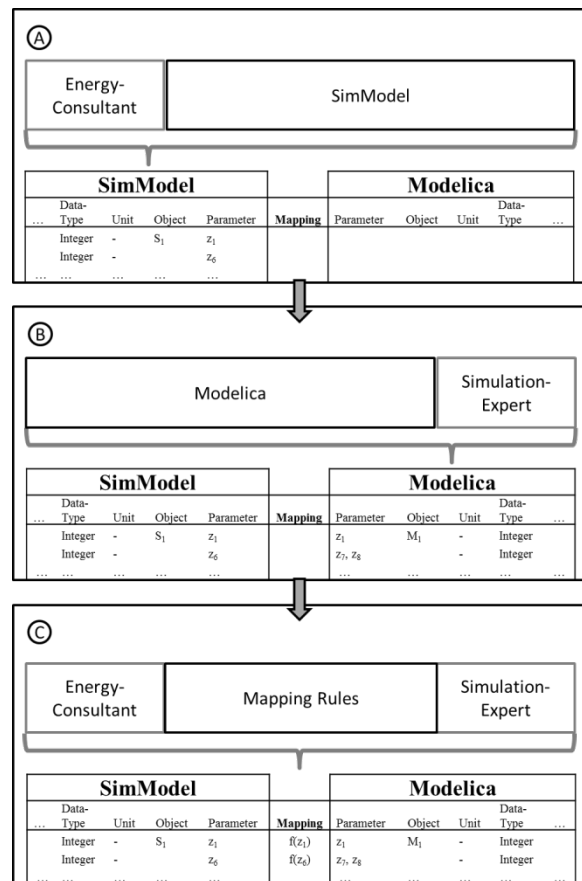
Ⓐ

Energy-Consultant

SimModel

| SimModel | | | | | Mapping | Modelica | | | | |
|---|---|---|---|---|---|---|---|---|---|---|
| … | Data-Type | Unit | Object | Parameter | Mapping | Parameter | Object | Unit | Data-Type | … |
| | Integer | - | $S_1$ | $z_1$ | | | | | | |
| | Integer | - | | $z_6$ | | | | | | |
| … | … | … | … | … | | | | | | |

Ⓑ

Modelica

Simulation-Expert

| SimModel | | | | | Mapping | Modelica | | | | |
|---|---|---|---|---|---|---|---|---|---|---|
| … | Data-Type | Unit | Object | Parameter | Mapping | Parameter | Object | Unit | Data-Type | … |
| | Integer | - | $S_1$ | $z_1$ | | $z_1$ | $M_1$ | - | Integer | |
| | Integer | - | | $z_6$ | | $z_7$, $z_8$ | | - | Integer | |
| … | … | … | … | … | | … | … | … | … | … |

Ⓒ

Energy-Consultant

Mapping Rules

Simulation-Expert

| SimModel | | | | | Mapping | Modelica | | | | |
|---|---|---|---|---|---|---|---|---|---|---|
| … | Data-Type | Unit | Object | Parameter | Mapping | Parameter | Object | Unit | Data-Type | … |
| | Integer | - | $S_1$ | $z_1$ | $f(z_1)$ | $z_1$ | $M_1$ | - | Integer | |
| | Integer | - | | $z_6$ | $f(z_6)$ | $z_7$, $z_8$ | | - | Integer | |
| … | … | … | … | … | | … | … | … | … | … |